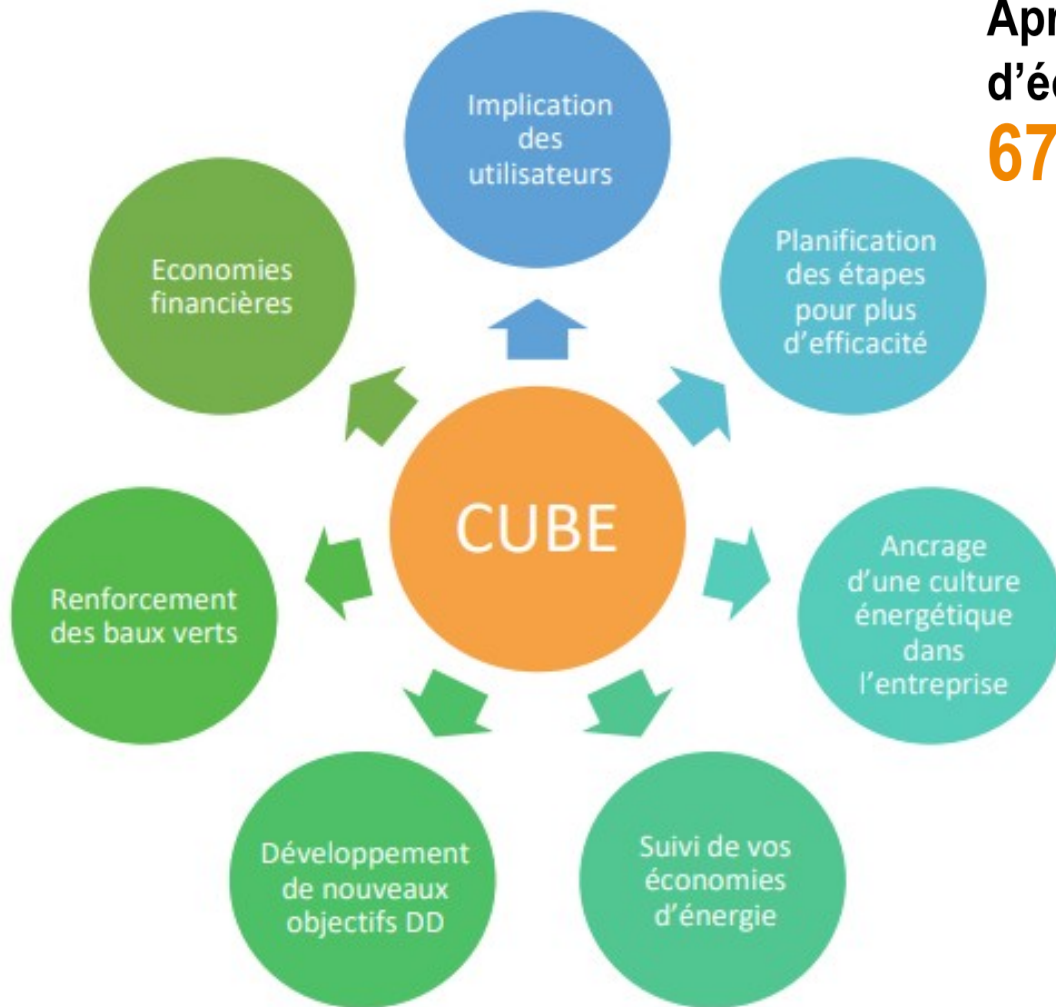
Apr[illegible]
d'é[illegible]
67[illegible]

Implication des utilisateurs

Planification des étapes pour plus d'efficacité

Economies financières

CUBE

Ancrage d'une culture énergétique dans l'entreprise

Renforcement des baux verts

Développement de nouveaux objectifs DD

Suivi de vos économies d'énergie